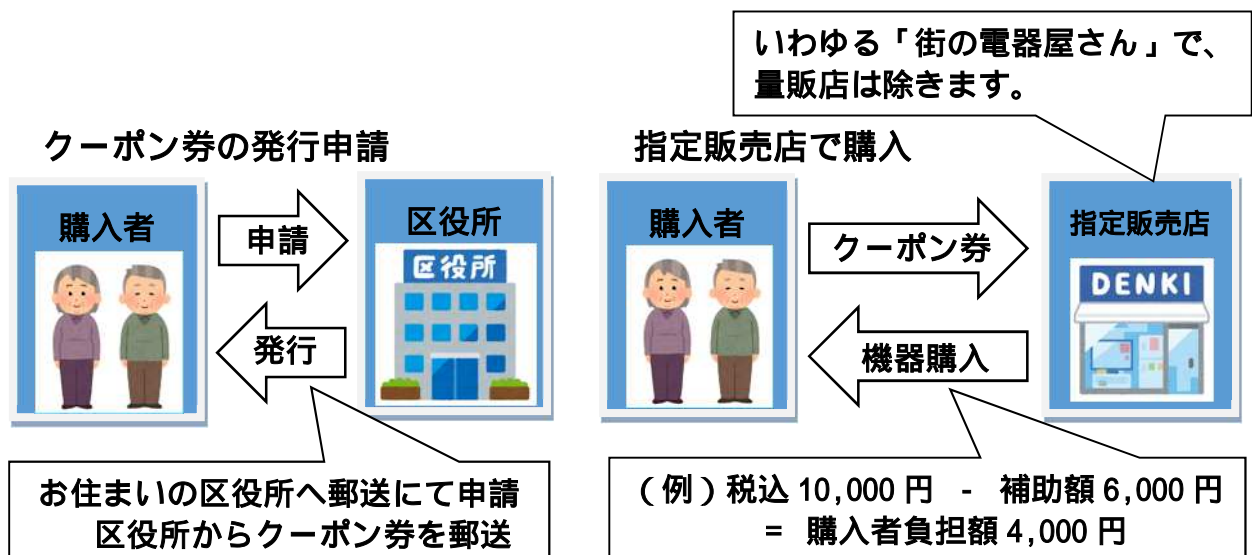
いわゆる「街の電器屋さん」で、
量販店は除きます。

クーポン券の発行申請

購入者

申請

区役所

区役所

発行

お住まいの区役所へ郵送にて申請
区役所からクーポン券を郵送

指定販売店で購入

購入者

クーポン券

指定販売店

DENKI

機器購入

（例）税込 10,000 円 － 補助額 6,000 円
＝ 購入者負担額 4,000 円